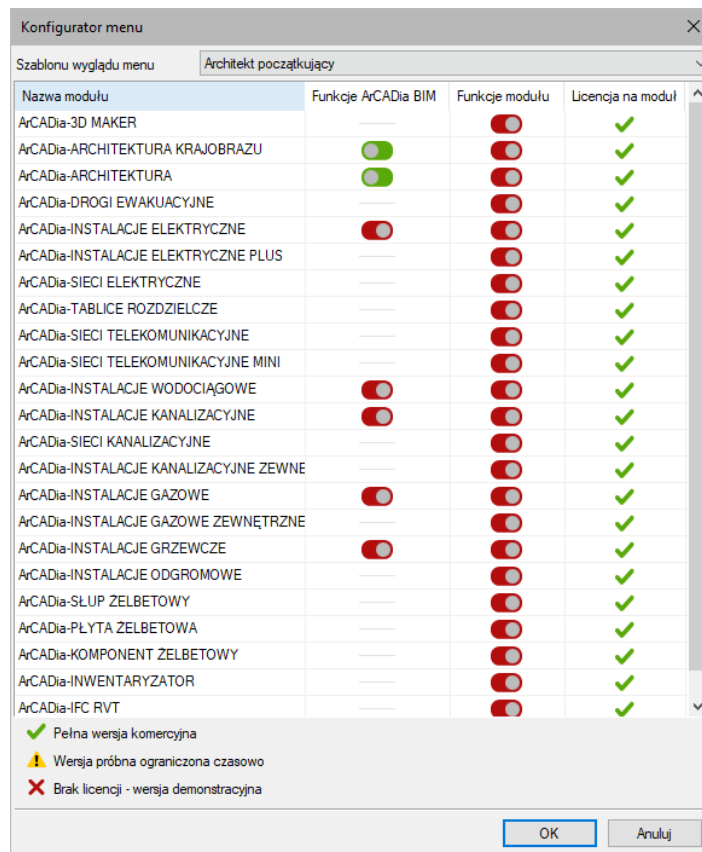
Konfigurator menu

Szablonu wyglądu menu | Architekt początkujący

| Nazwa modułu | Funkcje ArCADia BIM | Funkcje modułu | Licencja na moduł |
|---|---|---|---|
| ArCADia-3D MAKER | | | |
| ArCADia-ARCHITEKTURA KRAJOBRAZU | | | |
| ArCADia-ARCHITEKTURA | | | |
| ArCADia-DROGI EWAKUACYJNE | | | |
| ArCADia-INSTALACJE ELEKTRYCZNE | | | |
| ArCADia-INSTALACJE ELEKTRYCZNE PLUS | | | |
| ArCADia-SIECI ELEKTRYCZNE | | | |
| ArCADia-TABLICE ROZDZIELCZE | | | |
| ArCADia-SIECI TELEKOMUNIKACYJNE | | | |
| ArCADia-SIECI TELEKOMUNIKACYJNE MINI | | | |
| ArCADia-INSTALACJE WODOCIĄGOWE | | | |
| ArCADia-INSTALACJE KANALIZACYJNE | | | |
| ArCADia-SIECI KANALIZACYJNE | | | |
| ArCADia-INSTALACJE KANALIZACYJNE ZEWNE | | | |
| ArCADia-INSTALACJE GAZOWE | | | |
| ArCADia-INSTALACJE GAZOWE ZEWNĘTRZNE | | | |
| ArCADia-INSTALACJE GRZEWCZE | | | |
| ArCADia-INSTALACJE ODGROMOWE | | | |
| ArCADia-SŁUP ŻELBETOWY | | | |
| ArCADia-PŁYTA ŻELBETOWA | | | |
| ArCADia-KOMPONENT ŻELBETOWY | | | |
| ArCADia-INWENTARYZATOR | | | |
| ArCADia-IFC RVT | | | |

Pełna wersja komercyjna
Wersja próbna ograniczona czasowo
Brak licencji - wersja demonstracyjna

OK
Anuluj